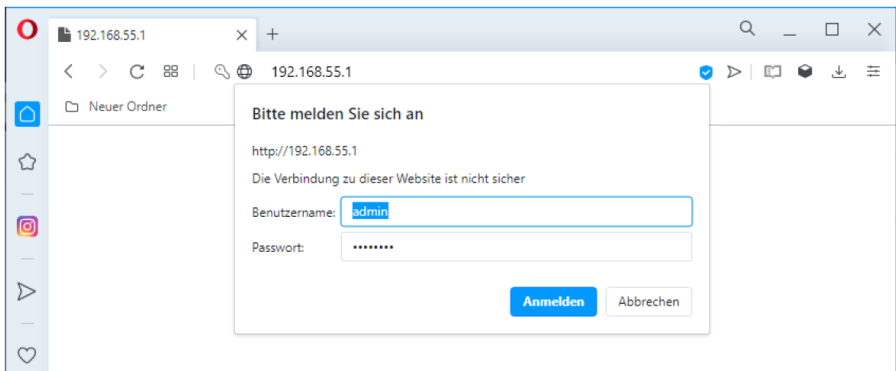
192.168.55.1

192.168.55.1

Neuer Ordner

Bitte melden Sie sich an

http://192.168.55.1

Die Verbindung zu dieser Website ist nicht sicher

Benutzername: admin

Passwort: ••••••••

Anmelden

Abbrechen